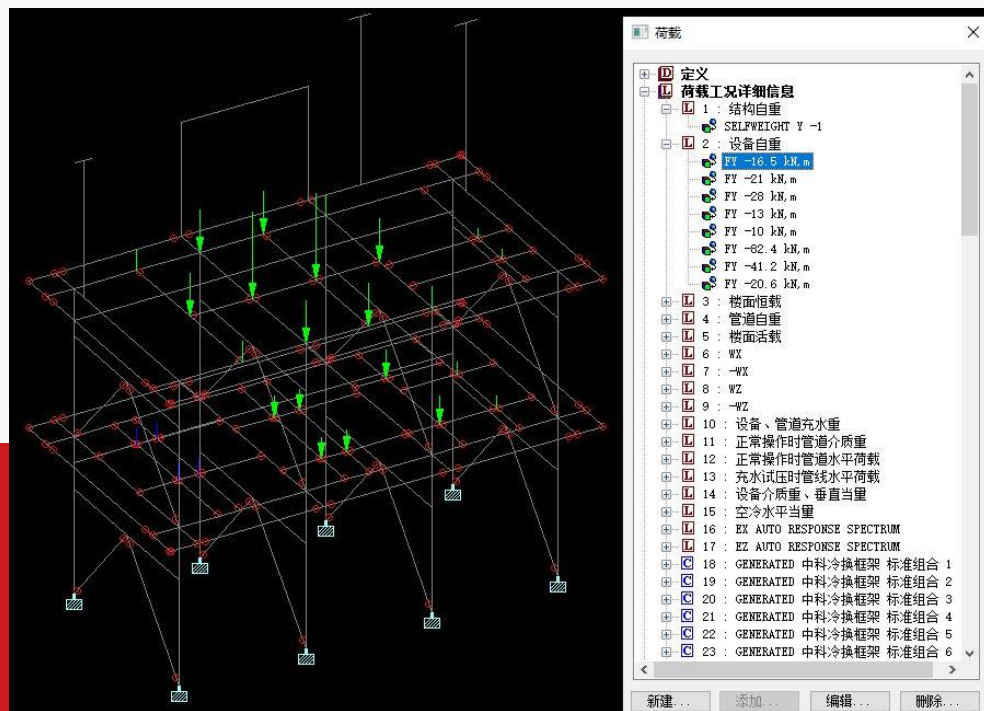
荷载

D 定义
L 荷载工况详细信息
L 1 : 结构自重
SELFWEIGHT Y -1
L 2 : 设备自重
FY -16.5 kN,m
FY -21 kN,m
FY -28 kN,m
FY -13 kN,m
FY -10 kN,m
FY -82.4 kN,m
FY -41.2 kN,m
FY -20.6 kN,m
L 3 : 楼面恒载
L 4 : 管道自重
L 5 : 楼面活载
L 6 : WX
L 7 : -WX
L 8 : WZ
L 9 : -WZ
L 10 : 设备、管道充水重
L 11 : 正常操作时管道介质重
L 12 : 正常操作时管道水平荷载
L 13 : 充水试压时管线水平荷载
L 14 : 设备介质重、垂直当量
L 15 : 空冷水平当量
L 16 : EX AUTO RESPONSE SPECTRUM
L 17 : EZ AUTO RESPONSE SPECTRUM
C 18 : GENERATED 中科冷换框架 标准组合 1
C 19 : GENERATED 中科冷换框架 标准组合 2
C 20 : GENERATED 中科冷换框架 标准组合 3
C 21 : GENERATED 中科冷换框架 标准组合 4
C 22 : GENERATED 中科冷换框架 标准组合 5
C 23 : GENERATED 中科冷换框架 标准组合 6

新建... 添加... 编辑... 删除...